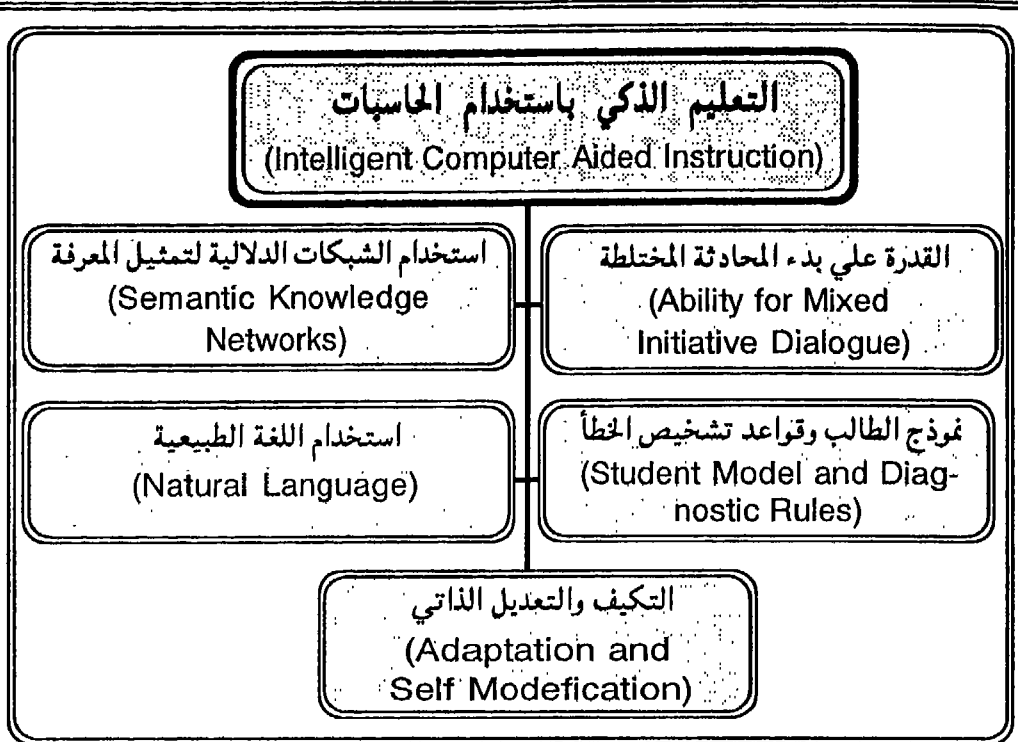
التعليم الذكي باستخدام الحاسبات
(Intelligent Computer Aided Instruction)

القدرة علي بدء المحادثة المختلطة
(Ability for Mixed Initiative Dialogue)

استخدام الشبكات الدلالية لتمثيل المعرفة
(Semantic Knowledge Networks)

نموذج الطالب وقواعد تشخيص الخطأ
(Student Model and Diagnostic Rules)

استخدام اللغة الطبيعية
(Natural Language)

التكيف والتعديل الذاتي
(Adaptation and Self Modefication)